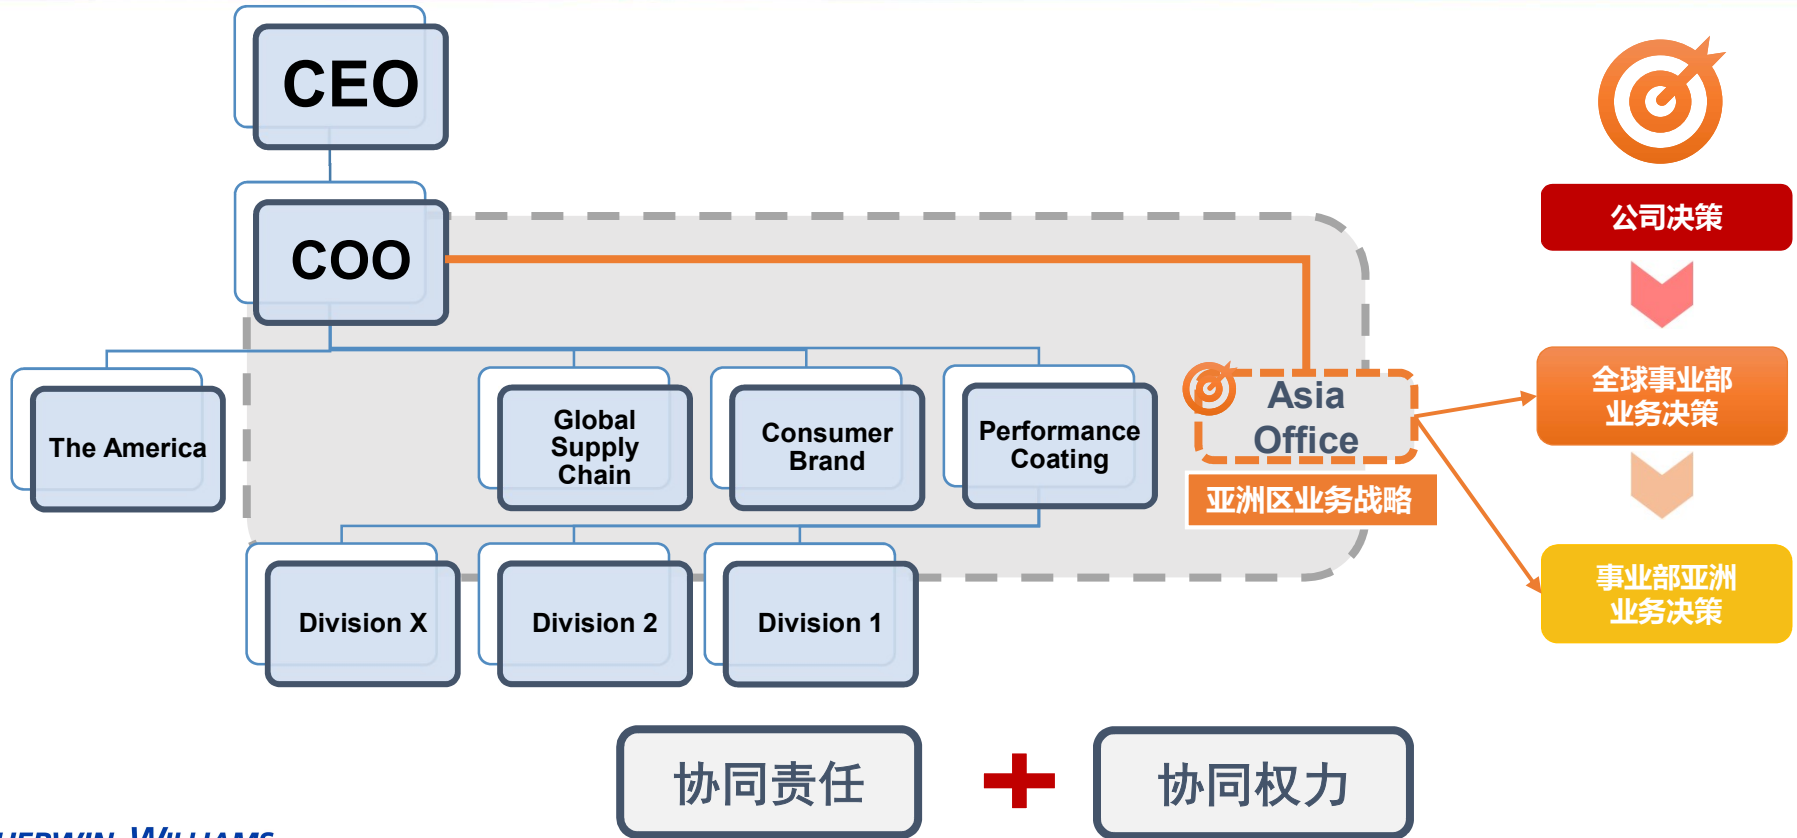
CEO

COO

The America

Global Supply Chain

Consumer Brand

Performance Coating

Asia Office

亚洲区业务战略

Division X

Division 2

Division 1

公司决策

全球事业部
业务决策

事业部亚洲
业务决策

协同责任

协同权力

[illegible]